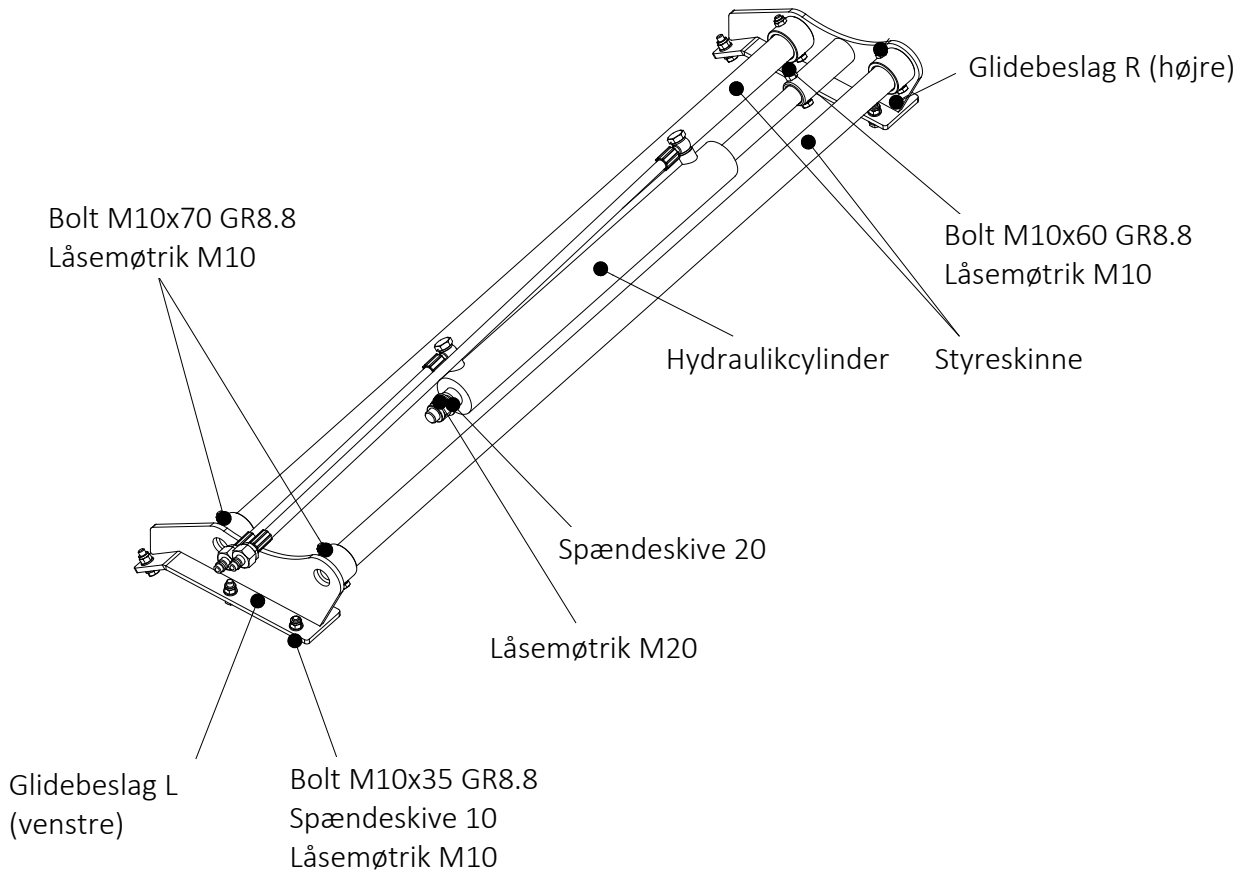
Glidebeslag R (højre)

Bolt M10x70 GR8.8
Låsemøtrik M10

Bolt M10x60 GR8.8
Låsemøtrik M10

Hydraulikcylinder

Styreskinne

Spændeskive 20

Låsemøtrik M20

Glidebeslag L (venstre)

Bolt M10x35 GR8.8
Spændeskive 10
Låsemøtrik M10